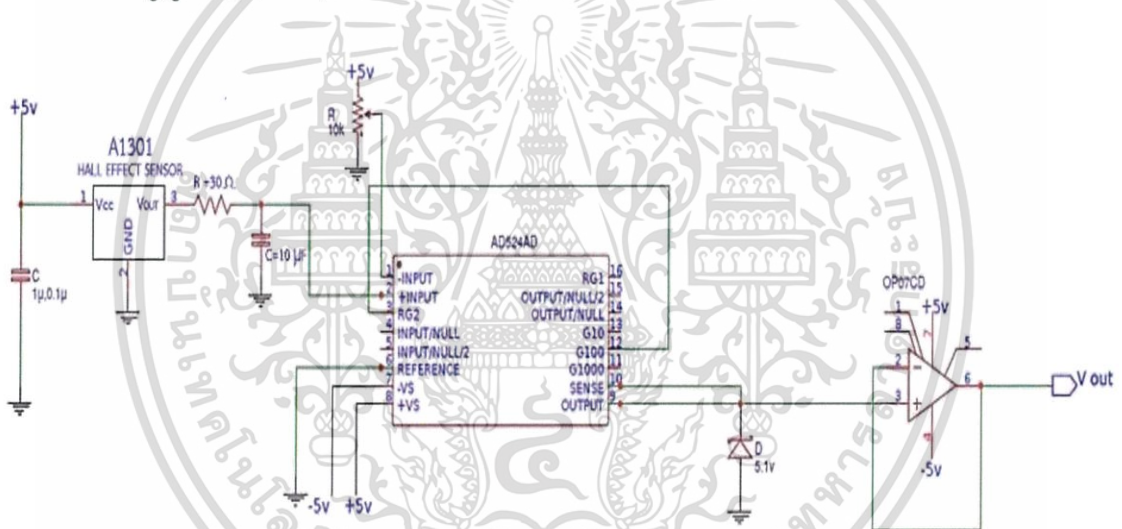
+5v

C
1µ,0.1µ

A1301
HALL EFFECT SENSOR
1 Vcc
Vout 3
GND
2

R =30 Ω

C=10 µF

+5v
R
10k

AD524AD
1 -INPUT
2 +INPUT
3 RG2
4 INPUT/NULL
5 INPUT/NULL/2
6 REFERENCE
7 -VS
8 +VS
RG1 16
OUTPUT/NULL/2 15
OUTPUT/NULL 14
G10 13
G100 12
G1000 11
SENSE 10
OUTPUT 9

-5v
+5v

D
5.1v

OP07CD
1
8
+5v
7
2
3
4
5
6
-5v

V out